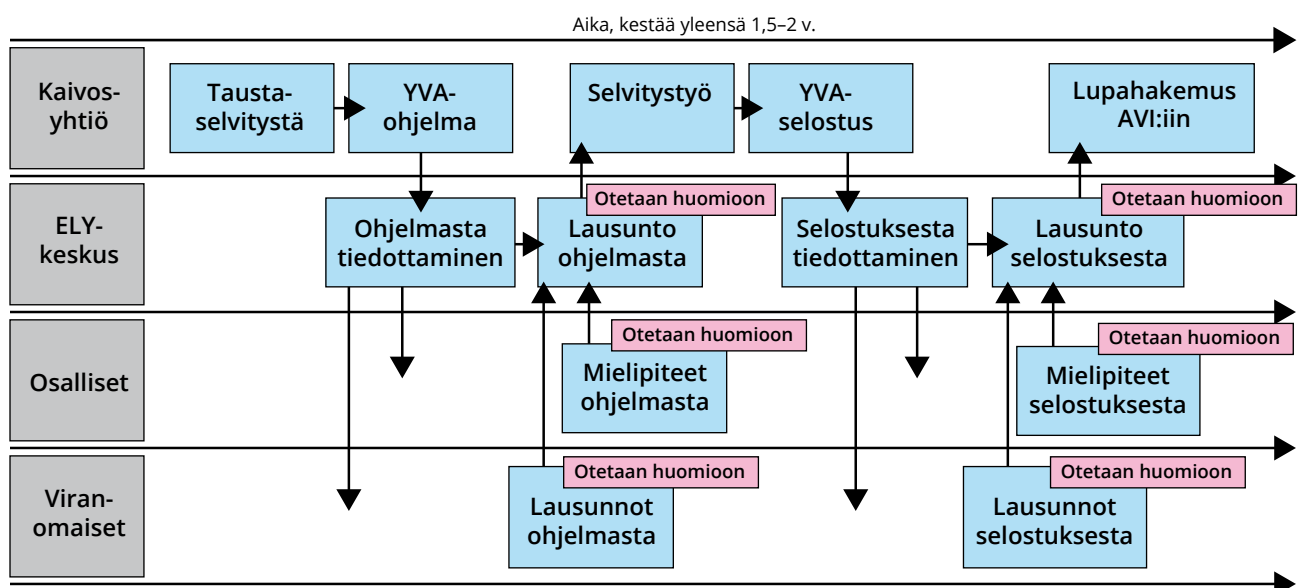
Aika, kestää yleensä 1,5–2 v.

Kaivosyhtiö

Taustaselvitystä

YVA-ohjelma

Selvitystyö

YVA-selostus

Lupahakemus AVI:iin

ELY-keskus

Ohjelmasta tiedottaminen

Otetaan huomioon

Lausunto ohjelmasta

Selostuksesta tiedottaminen

Otetaan huomioon

Lausunto selostuksesta

Osalliset

Otetaan huomioon

Mielipiteet ohjelmasta

Otetaan huomioon

Mielipiteet selostuksesta

Viranomaiset

Otetaan huomioon

Lausunnot ohjelmasta

Otetaan huomioon

Lausunnot selostuksesta